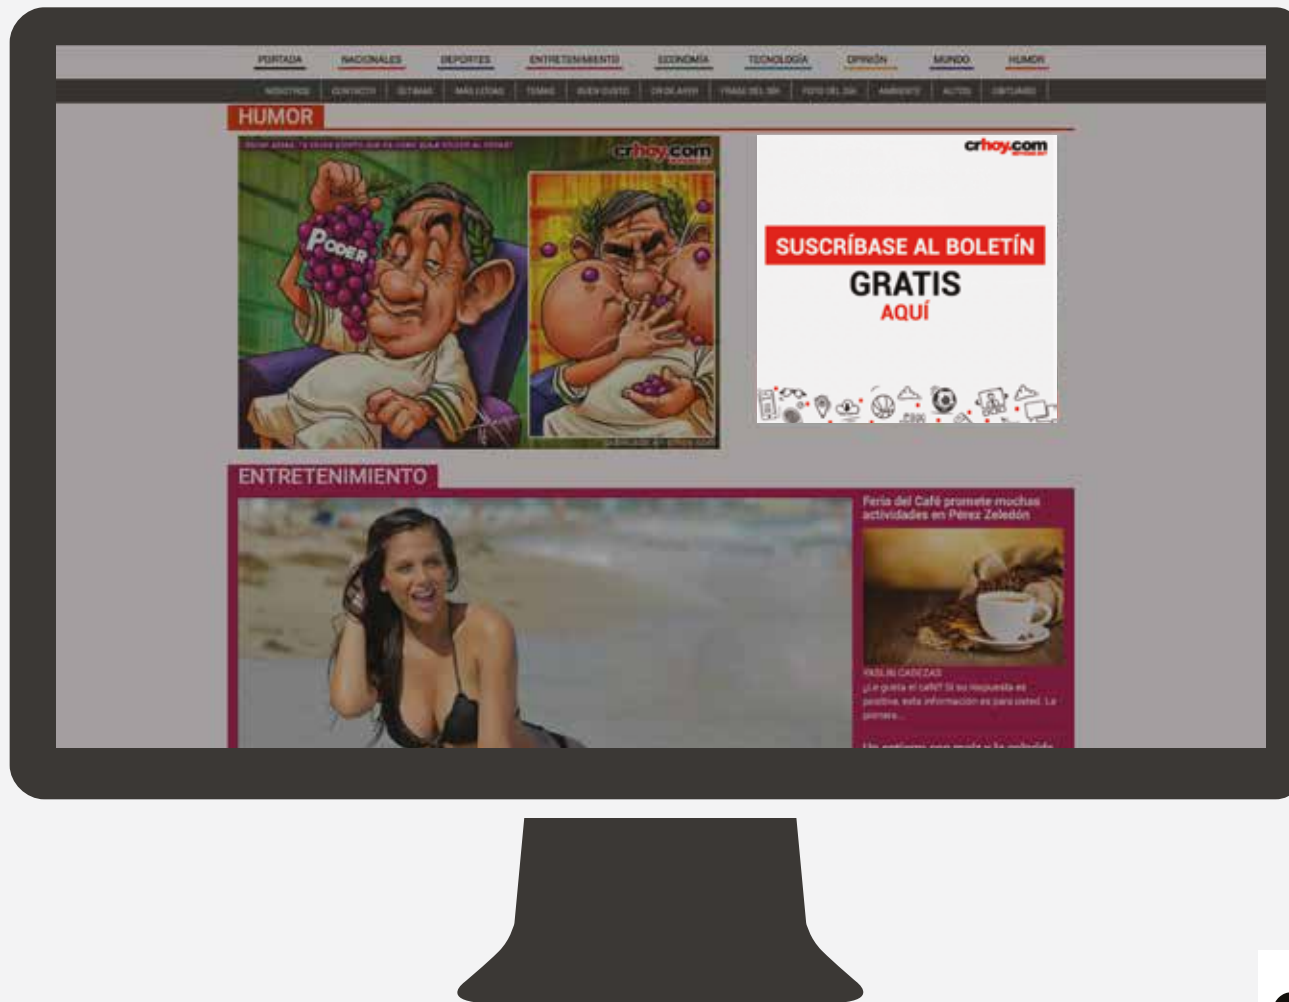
PORTADA NACIONALES DEPORTES ENTRETENIMIENTO ECONOMÍA TECNOLOGÍA OPINIÓN MUNDO HUMOR

NOSOTROS CONTACTO ÚLTIMAS MÁS LEÍDAS TEMAS BUEN GUSTO CR DE AYER FRASE DEL DÍA FOTO DEL DÍA AMBIENTE AUTOS OBITUARIO

HUMOR

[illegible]

crhoy.com

PODER

crhoy.com

SUSCRÍBASE AL BOLETÍN

GRATIS

AQUÍ

ENTRETENIMIENTO

Feria del Café promete muchas actividades en Pérez Zeledón

YASLIN CABEZAS

¿Le gusta el café? Si su respuesta es positiva, esta información es para usted. La primera...

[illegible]